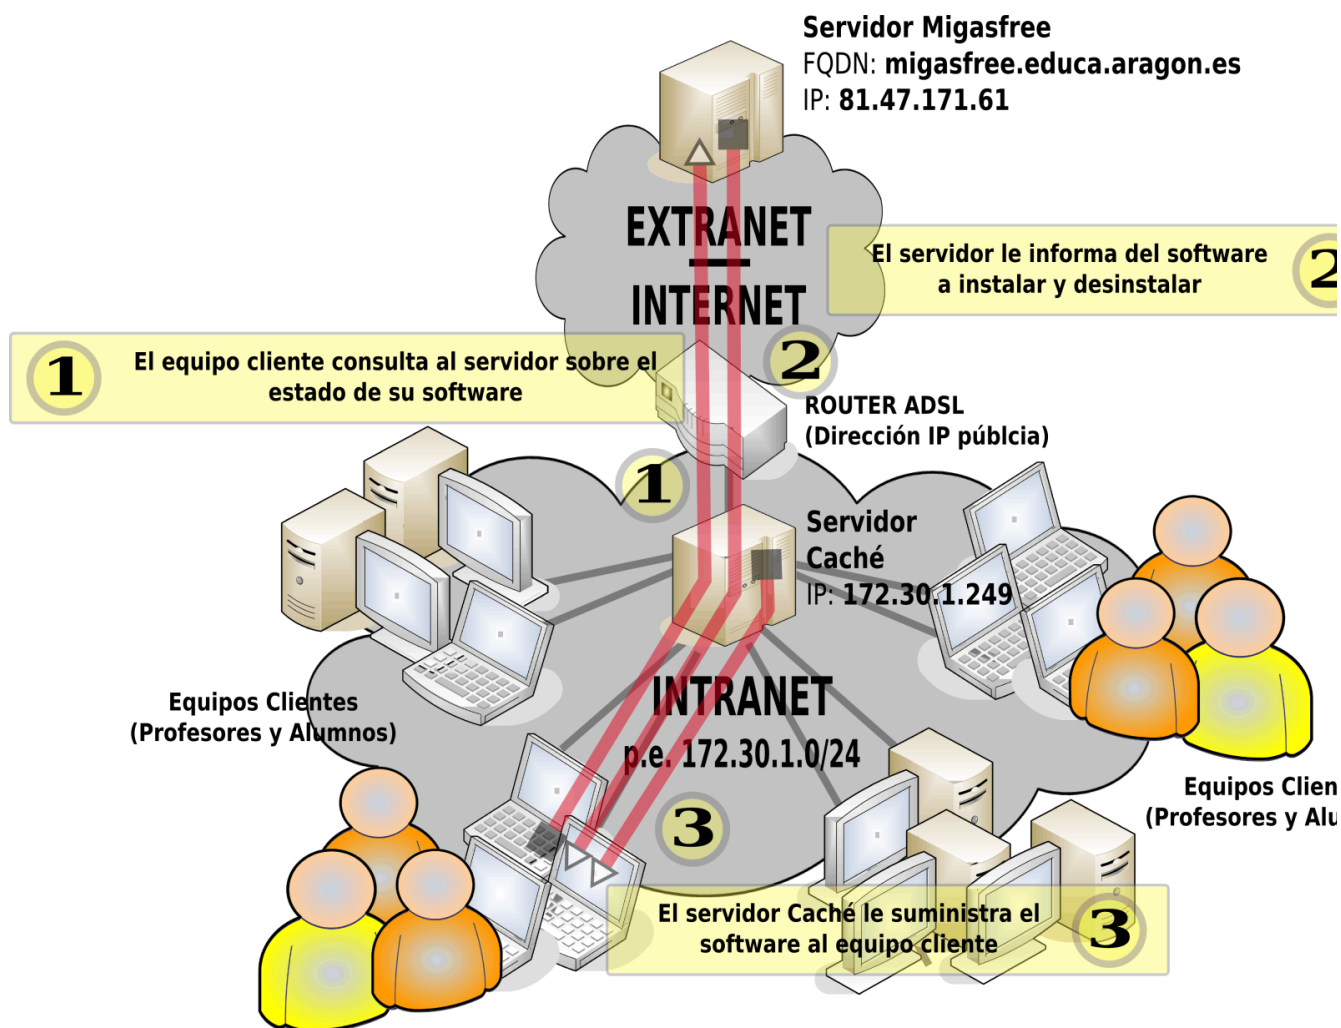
Servidor Migasfree
FQDN: migasfree.educa.aragon.es
IP: 81.47.171.61

EXTRANET
INTERNET

El servidor le informa del software a instalar y desinstalar

2

1

El equipo cliente consulta al servidor sobre el estado de su software

2

ROUTER ADSL
(Dirección IP públcia)

1

Servidor
Caché
IP: 172.30.1.249

Equipos Clientes
(Profesores y Alumnos)

INTRANET
p.e. 172.30.1.0/24

Equipos Clien
(Profesores y Alu

3

El servidor Caché le suministra el software al equipo cliente

3